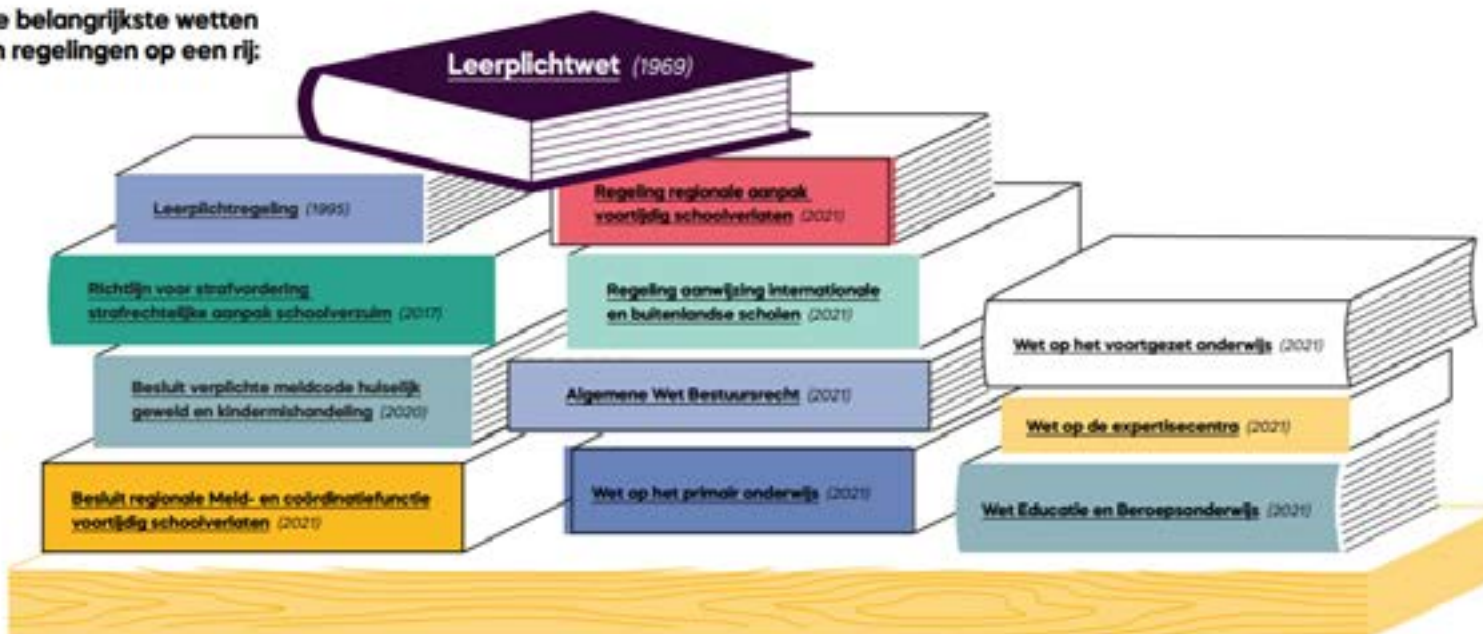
e belangrijkste wetten
n regelingen op een rij:

Leerplichtwet (1969)

Leerplichtregeling (1995)

Regeling regionale aanpak voortijdig schoolverlaten (2021)

Richtlijn voor strafvordering strafrechtelijke aanpak schoolverzuim (2017)

Regeling aanwijzing internationale en buitenlandse scholen (2021)

Wet op het voortgezet onderwijs (2021)

Besluit verplichte meldcode huiselijk geweld en kindermishandeling (2020)

Algemene Wet Bestuursrecht (2021)

Wet op de expertisecentra (2021)

Besluit regionale Meld- en coördinatiefunctie voortijdig schoolverlaten (2021)

Wet op het primair onderwijs (2021)

Wet Educatie en Beroepsonderwijs (2021)